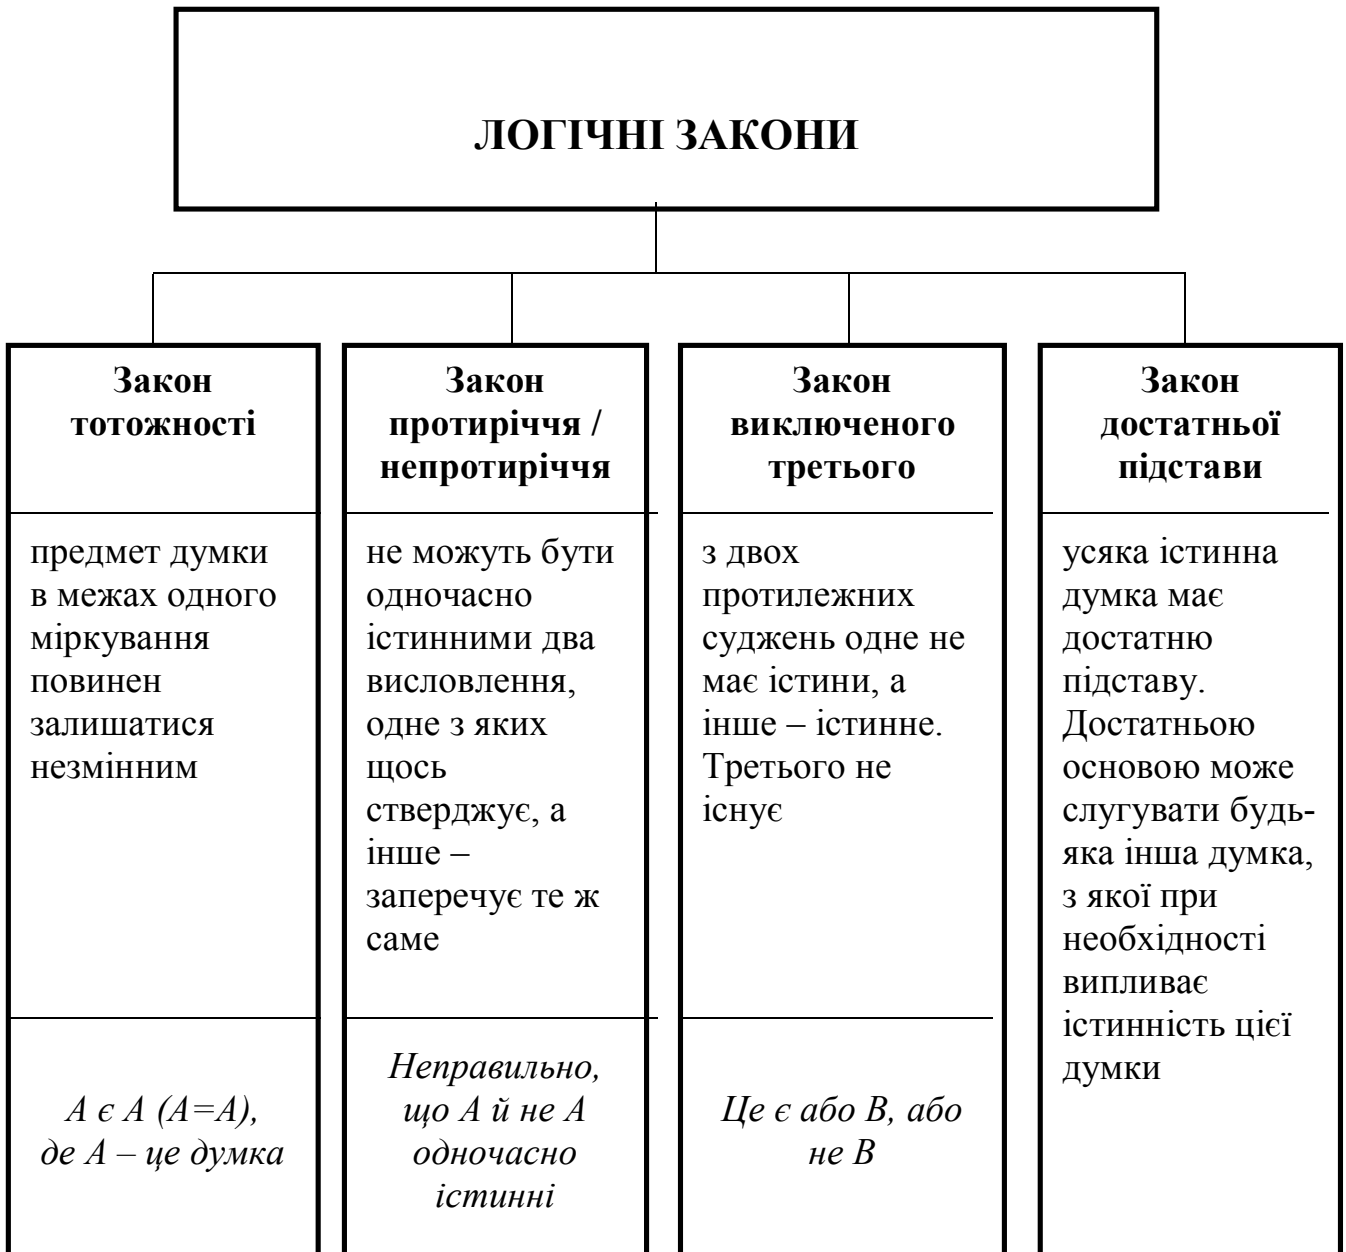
ЛОГІЧНІ ЗАКОНИ

Закон тотожності

предмет думки в межах одного міркування повинен залишатися незмінним

А є А (А=А), де А – це думка

Закон протиріччя / непротиріччя

не можуть бути одночасно істинними два висловлення, одне з яких щось стверджує, а інше – заперечує те ж саме

Неправильно, що А й не А одночасно істинні

Закон виключеного третього

з двох протилежних суджень одне не має істини, а інше – істинне. Третього не існує

Це є або В, або не В

Закон достатньої підстави

усяка істинна думка має достатню підставу. Достатньою основою може слугувати будь-яка інша думка, з якої при необхідності випливає істинність цієї думки